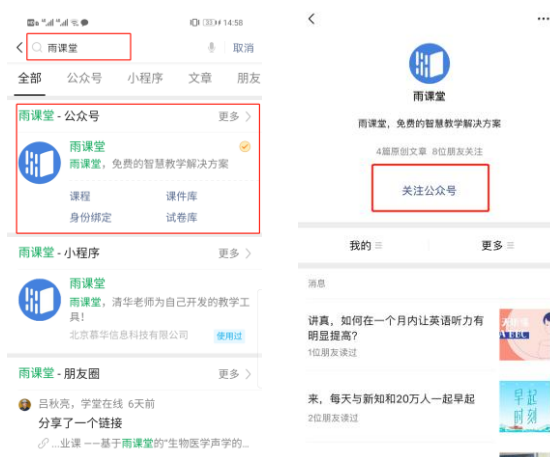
14:58

雨课堂
取消

全部
公众号
小程序
文章
朋友

雨课堂 - 公众号
更多

雨课堂
雨课堂，免费的智慧教学解决方案

课程
课件库
身份绑定
试卷库

雨课堂 - 小程序
更多

雨课堂
雨课堂，清华老师为自己开发的教学工具!
北京幕华信息科技有限公司
使用过

雨课堂 - 朋友圈
更多

吕秋亮，学堂在线 6天前
分享了一个链接
...业课 ——基于雨课堂的"生物医学声学的...

雨课堂
雨课堂，免费的智慧教学解决方案
4篇原创文章 8位朋友关注
关注公众号

我的
更多

消息

讲真，如何在一个月内让英语听力有明显提高?
1位朋友读过

来，每天与新知和20万人一起早起
2位朋友读过

早起
时刻